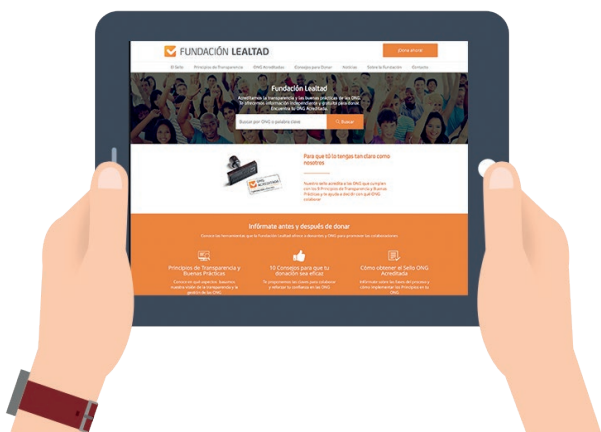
FUNDACIÓN LEALTAD

¡Dona ahora!

El Sello | Principios de Transparencia | ONG Acreditadas | Consejos para Donar | Noticias | Sobre la fundación | Contacto

Fundación Lealtad

Acreditamos la transparencia y las buenas prácticas de las ONG. Te ofrecemos información independiente y gratuita para donar. Encuentra tu ONG Acreditada.

Buscar por ONG o palabra clave

Buscar

Para que tú lo tengas tan claro como nosotros

Nuestro sello acredita a las ONG que cumplen con los 9 Principios de Transparencia y Buenas Prácticas y te ayuda a decidir con qué ONG colaborar

Infórmate antes y después de donar

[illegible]

Principios de Transparencia y Buenas Prácticas

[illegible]

10 Consejos para que tu donación sea eficaz

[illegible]

Cómo obtener el Sello ONG Acreditada

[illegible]